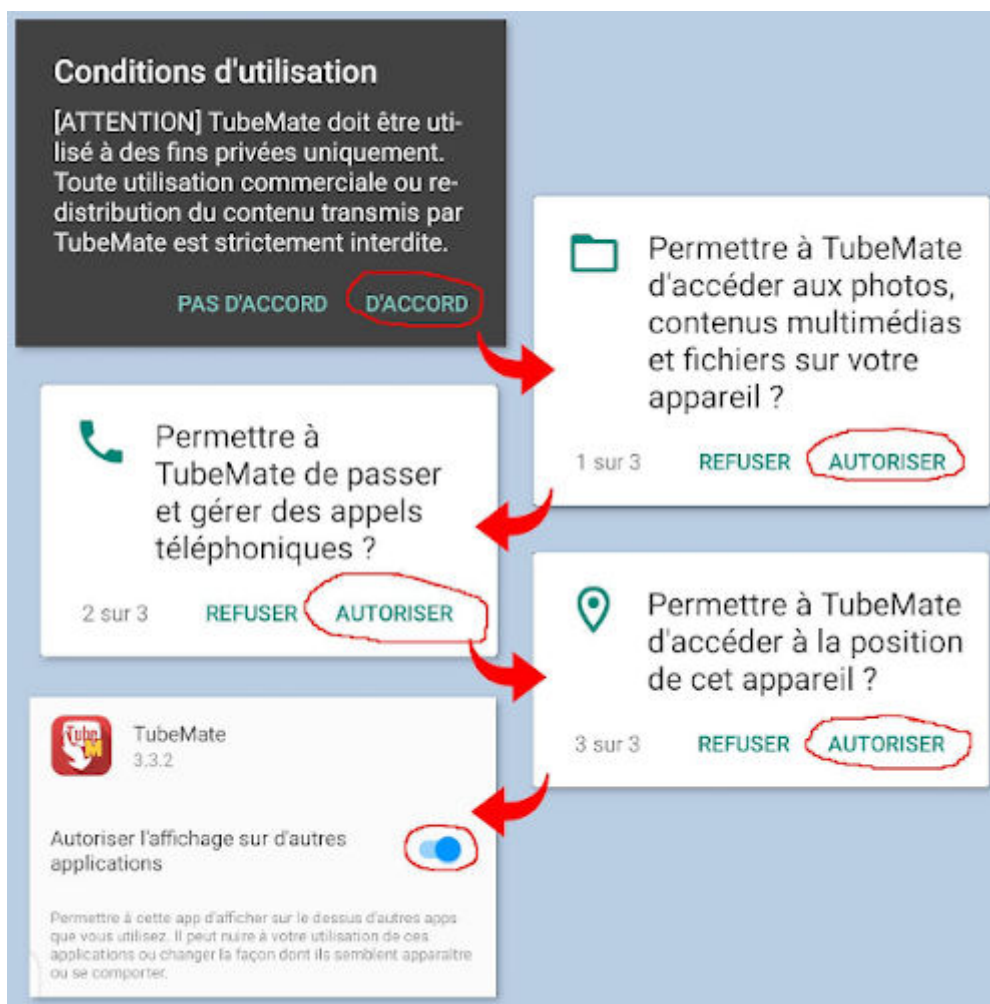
Conditions d'utilisation

[ATTENTION] TubeMate doit être utilisé à des fins privées uniquement. Toute utilisation commerciale ou redistribution du contenu transmis par TubeMate est strictement interdite.

PAS D'ACCORD D'ACCORD

Permettre à TubeMate d'accéder aux photos, contenus multimédias et fichiers sur votre appareil ?

1 sur 3 REFUSER AUTORISER

Permettre à TubeMate de passer et gérer des appels téléphoniques ?

2 sur 3 REFUSER AUTORISER

Permettre à TubeMate d'accéder à la position de cet appareil ?

3 sur 3 REFUSER AUTORISER

Tube M

TubeMate
3.3.2

Autoriser l'affichage sur d'autres applications

Permettre à cette app d'afficher sur le dessus d'autres apps que vous utilisez. Il peut nuire à votre utilisation de ces applications ou changer la façon dont ils semblent apparaître ou se comporter.